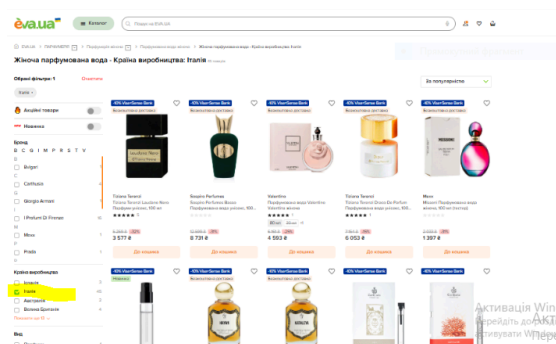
eva.ua

Каталог

Пошук на EVA.UA

Жіноча парфумована вода - Країна виробництва: Італія

Обрані фільтри: 1

Очистити

Італія

Акційні товари

Новинки

Бренд

Burger

Carthusia

Giorgio Armani

I Profumi Di Firenze

Moschino

Prada

Країна виробництва

Італія

Австрія

Велика Британія

Вид

За популярністю

-40% VisaGeneralBank

Tiziana Terenzi

Sospiro Perfumes

Valentino

Tiziana Terenzi

Moschino

3 577 ₴

8 731 ₴

4 593 ₴

6 053 ₴

1 397 ₴

До кошика

До кошика

До кошика

До кошика

До кошика

Активація Windows
Перейдіть до розділу «Настройки», щоб активувати Windows.